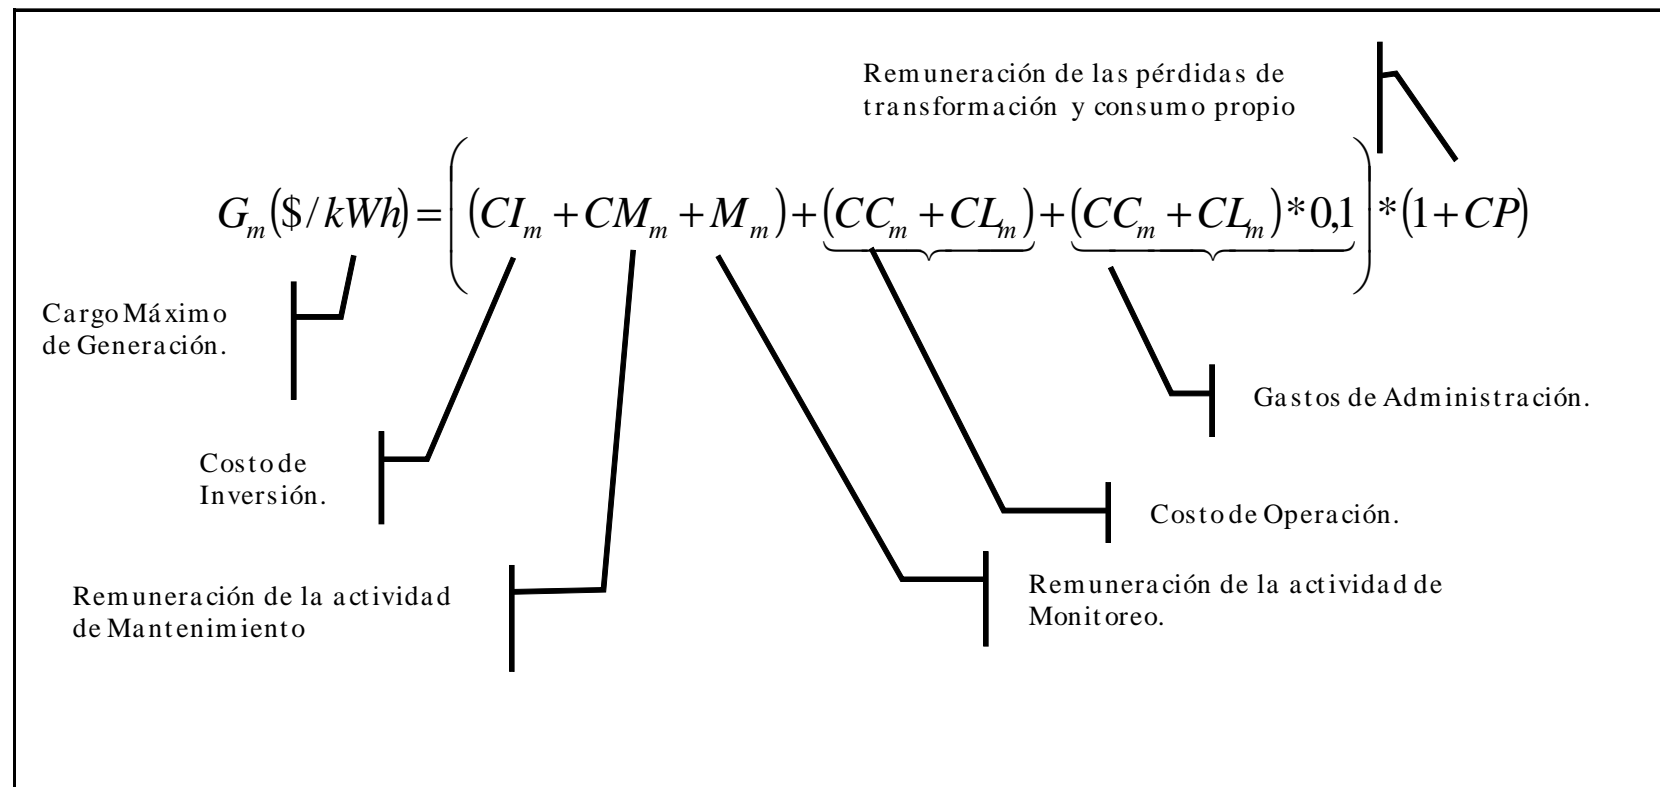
Remuneración de las pérdidas de transformación y consumo propio

$G_m(\$/kWh) = \left( (CI_m + CM_m + M_m) + \underbrace{(CC_m + CL_m)} + \underbrace{(CC_m + CL_m) * 0,1} \right) * (1 + CP)$

Cargo Máximo de Generación.

Gastos de Administración.

Costo de Inversión.

Costo de Operación.

Remuneración de la actividad de Mantenimiento

Remuneración de la actividad de Monitoreo.